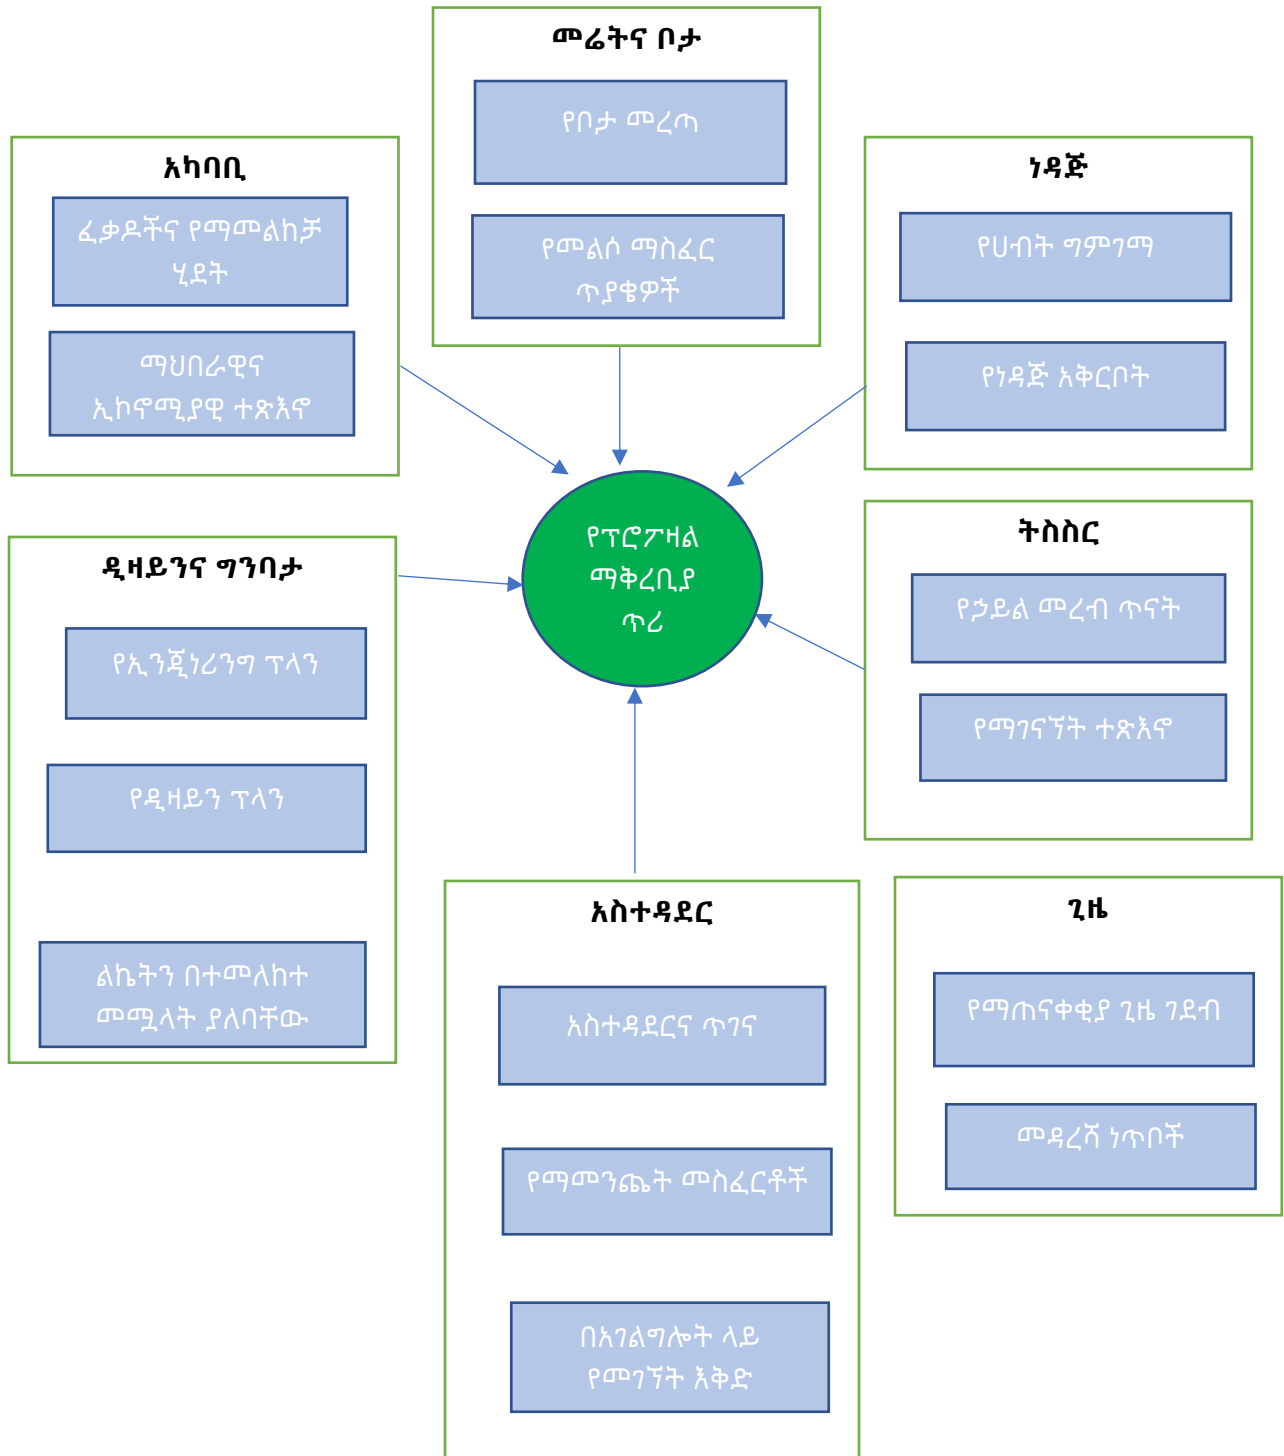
መሬትና ቦታ

የቦታ መረጣ

የመልሶ ማስፈር ጥያቄዎች

አካባቢ

ፈቃዶችና የማመልከቻ ሂደት

ማህበራዊና ኢኮኖሚያዊ ተጽእኖ

ነዳጅ

የሀብት ግምገማ

የነዳጅ አቅርቦት

የፕሮፖዛል ማቅረቢያ ጥሪ

ዲዛይንና ግንባታ

የኢንጂነሪንግ ፕላን

የዲዛይን ፕላን

ልኬትን በተመለከተ መሟላት ያለባቸው

ትስስር

የኃይል መረብ ጥናት

የማገናኘት ተጽእኖ

አስተዳደር

አስተዳደርና ጥገና

የማመንጨት መስፈርቶች

በአገልግሎት ላይ የመገኘት እቅድ

ጊዜ

የማጠናቀቂያ ጊዜ ገደብ

መዳረሻ ነጥቦች